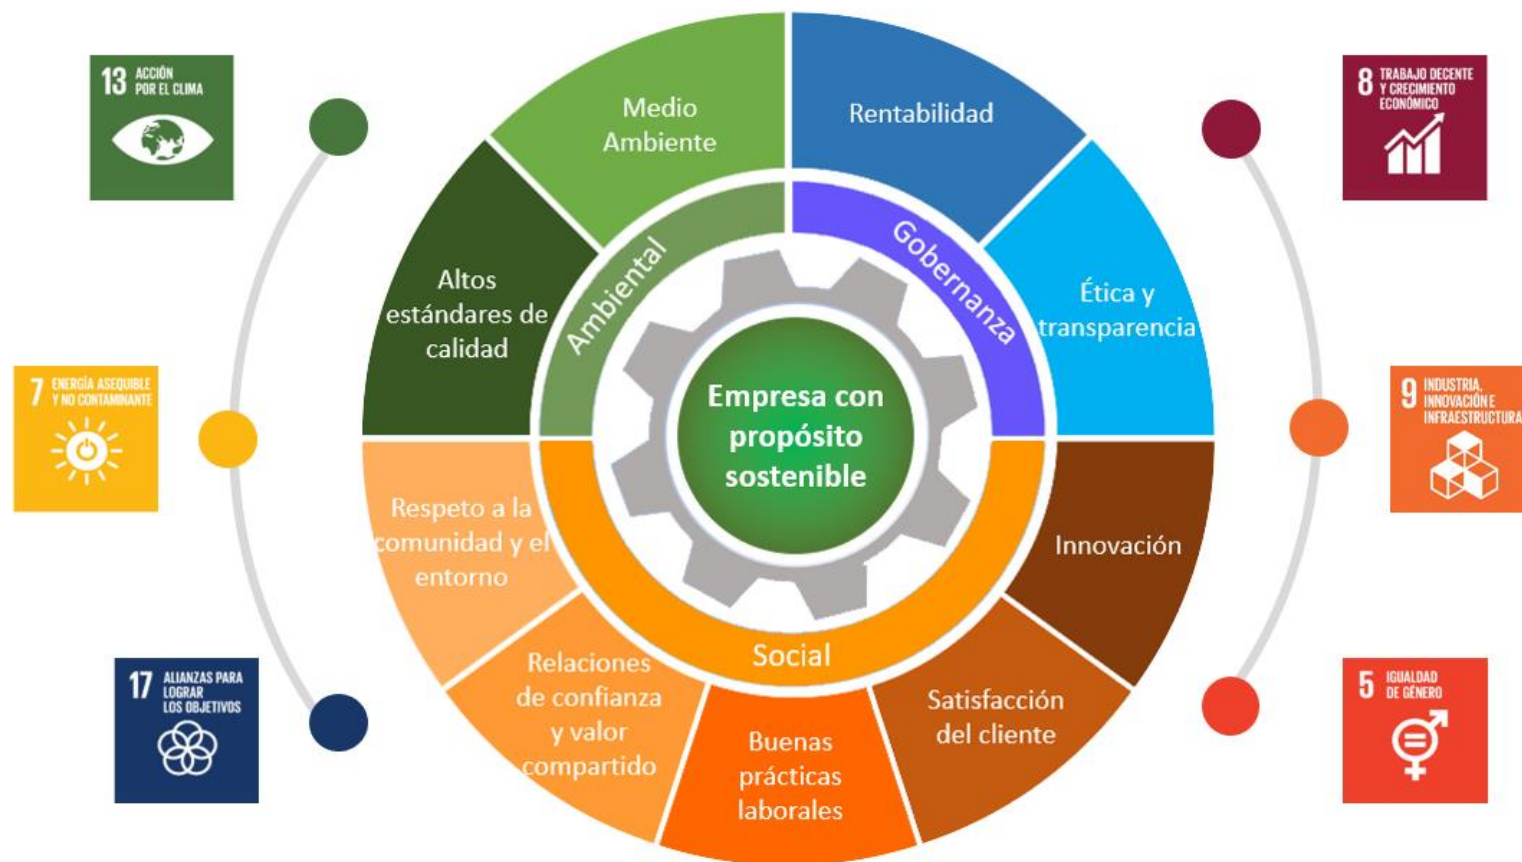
13 ACCIÓN POR EL CLIMA

7 ENERGÍA ASEQUIBLE Y NO CONTAMINANTE

17 ALIANZAS PARA LOGRAR LOS OBJETIVOS

Medio Ambiente

Rentabilidad

Altos estándares de calidad

Ambiental

Gobernanza

Ética y transparencia

Empresa con propósito sostenible

Respeto a la comunidad y el entorno

Innovación

Social

Relaciones de confianza y valor compartido

Buenas prácticas laborales

Satisfacción del cliente

8 TRABAJO DECENTE Y CRECIMIENTO ECONÓMICO

9 INDUSTRIA, INNOVACIÓN E INFRAESTRUCTURA

5 IGUALDAD DE GÉNERO